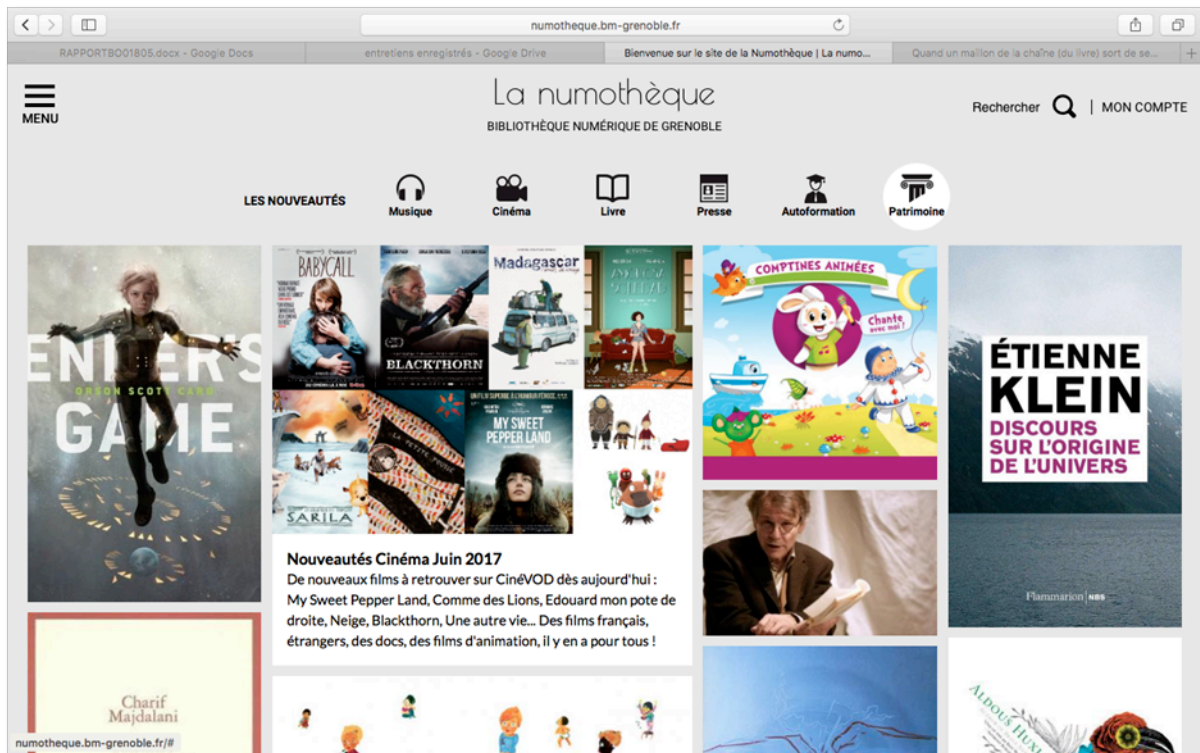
numotheque.bm-grenoble.fr

RAPPORTBO01805.docx - Google Docs | entretiens enregistrés - Google Drive | Bienvenue sur le site de la Numothèque | La numo... | Quand un maillon de la chaîne (du livre) sort de se...

MENU

La numothèque

BIBLIOTHÈQUE NUMÉRIQUE DE GRENOBLE

Rechercher | MON COMPTE

LES NOUVEAUTÉS

Musique

Cinéma

Livre

Presse

Autoformation

Patrimoine

ENDER'S GAME

ORSON SCOTT CARD

BABYCALL

BLACKTHORN

Madagascar

MY SWEET PEPPER LAND

SARILA

Nouveautés Cinéma Juin 2017

De nouveaux films à retrouver sur CinéVOD dès aujourd'hui : My Sweet Pepper Land, Comme des Lions, Edouard mon pote de droite, Neige, Blackthorn, Une autre vie... Des films français, étrangers, des docs, des films d'animation, il y en a pour tous !

COMPTINES ANIMÉES

Chante avec moi !

ÉTIENNE KLEIN

DISCOURS SUR L'ORIGINE DE L'UNIVERS

Flammarion

Charif Majdalani

ALDOUS HUXLEY

numotheque.bm-grenoble.fr/#